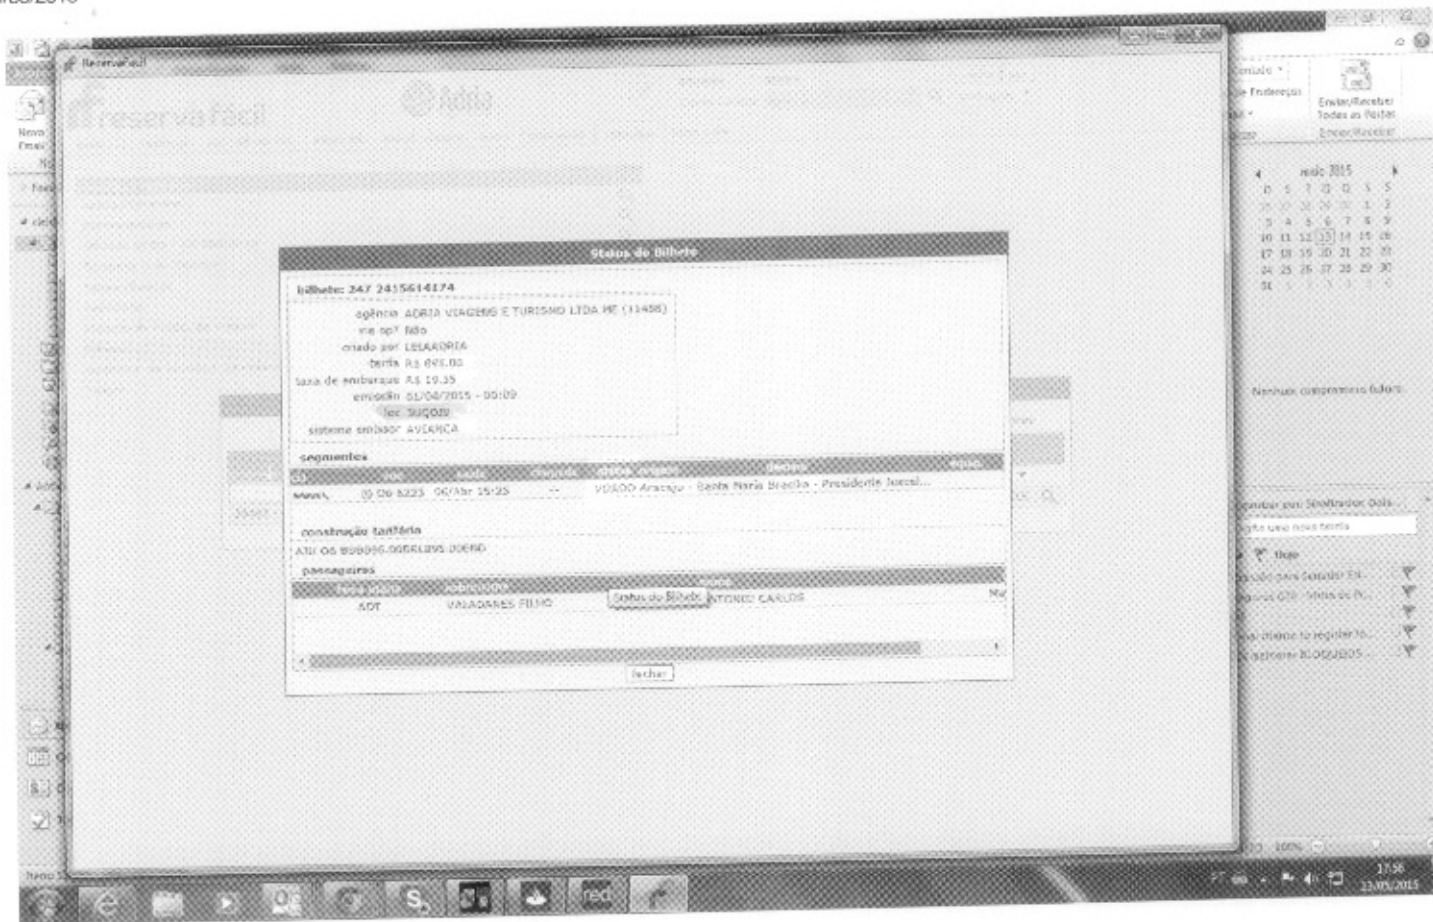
ReservaFácil

reserva fácil

Adria

Novo Email

Enviar/Receber Todas as Pastas

Enviar/Receber

maio 2015

Status do Bilhete

bilhete: 247 2415614174

agência ADRIA VIAGENS E TURISMO LTDA ME (11486)

via op? Não

criado por LEIAADRIA

tarifa R$ 695,00

taxa de embarque R$ 19,35

emissão 01/04/2015 - 00:09

loc SUQOJ9

sistema emissor AVIANCA

segmentos

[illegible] 0 06 6223 06/Abr 15:25 -- VOADO Aracaju - Santa Maria Brasília - Presidente Juscel...

construção tarifária

AJU 06 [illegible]

passageiros

ADT VALADARES FILHO Status do Bilhete ANTONIO CARLOS

fechar

Nenhum compromisso futuro

Organizar por: Sinalizador: Data

Digite uma nova tarefa

100%

17:50
13/05/2015